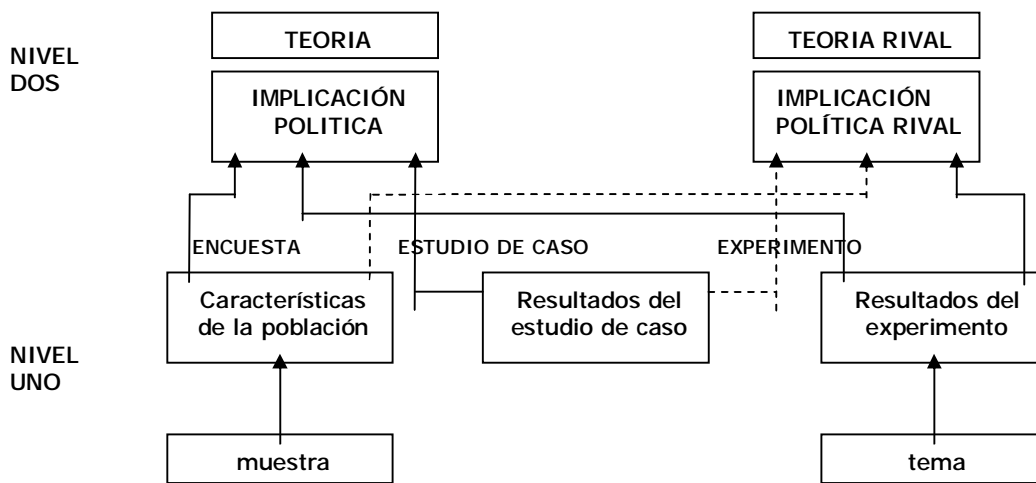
NIVEL DOS

TEORIA

IMPLICACIÓN POLITICA

TEORIA RIVAL

IMPLICACIÓN POLÍTICA RIVAL

ENCUESTA

ESTUDIO DE CASO

EXPERIMENTO

NIVEL UNO

Características de la población

Resultados del estudio de caso

Resultados del experimento

muestra

tema